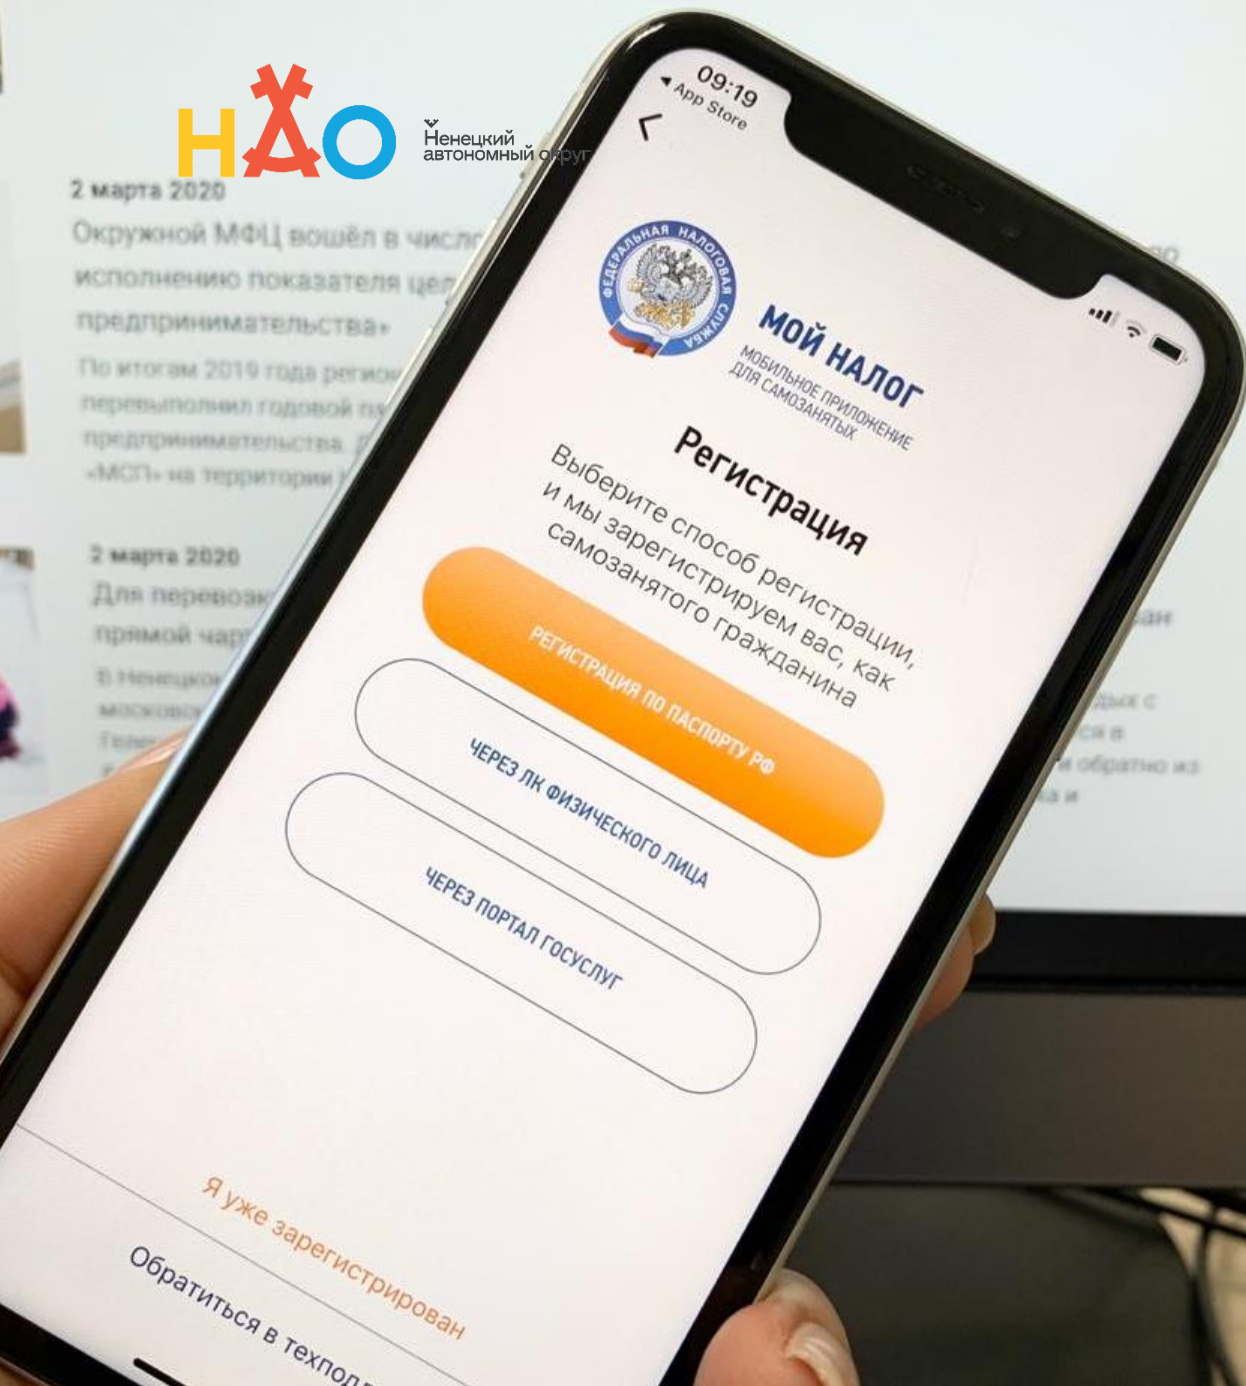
НАО Ненецкий автономный округ

2 марта 2020
Окружной МФЦ вошёл в числ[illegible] исполнению показателя це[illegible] предпринимательства»
По итогам 2019 года регио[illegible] перевыполнил годовой п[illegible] предпринимательства. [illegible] «МСП» на территории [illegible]

2 марта 2020
Для перевоз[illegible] прямой ча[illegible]
В Ненецко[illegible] московско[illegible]

09:19
App Store

ФЕДЕРАЛЬНАЯ НАЛОГОВАЯ СЛУЖБА
МОЙ НАЛОГ
МОБИЛЬНОЕ ПРИЛОЖЕНИЕ ДЛЯ САМОЗАНЯТЫХ

Регистрация
Выберите способ регистрации, и мы зарегистрируем вас, как самозанятого гражданина

РЕГИСТРАЦИЯ ПО ПАСПОРТУ РФ
ЧЕРЕЗ ЛК ФИЗИЧЕСКОГО ЛИЦА
ЧЕРЕЗ ПОРТАЛ ГОСУСЛУГ

Я уже зарегистрирован
Обратиться в техпо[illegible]